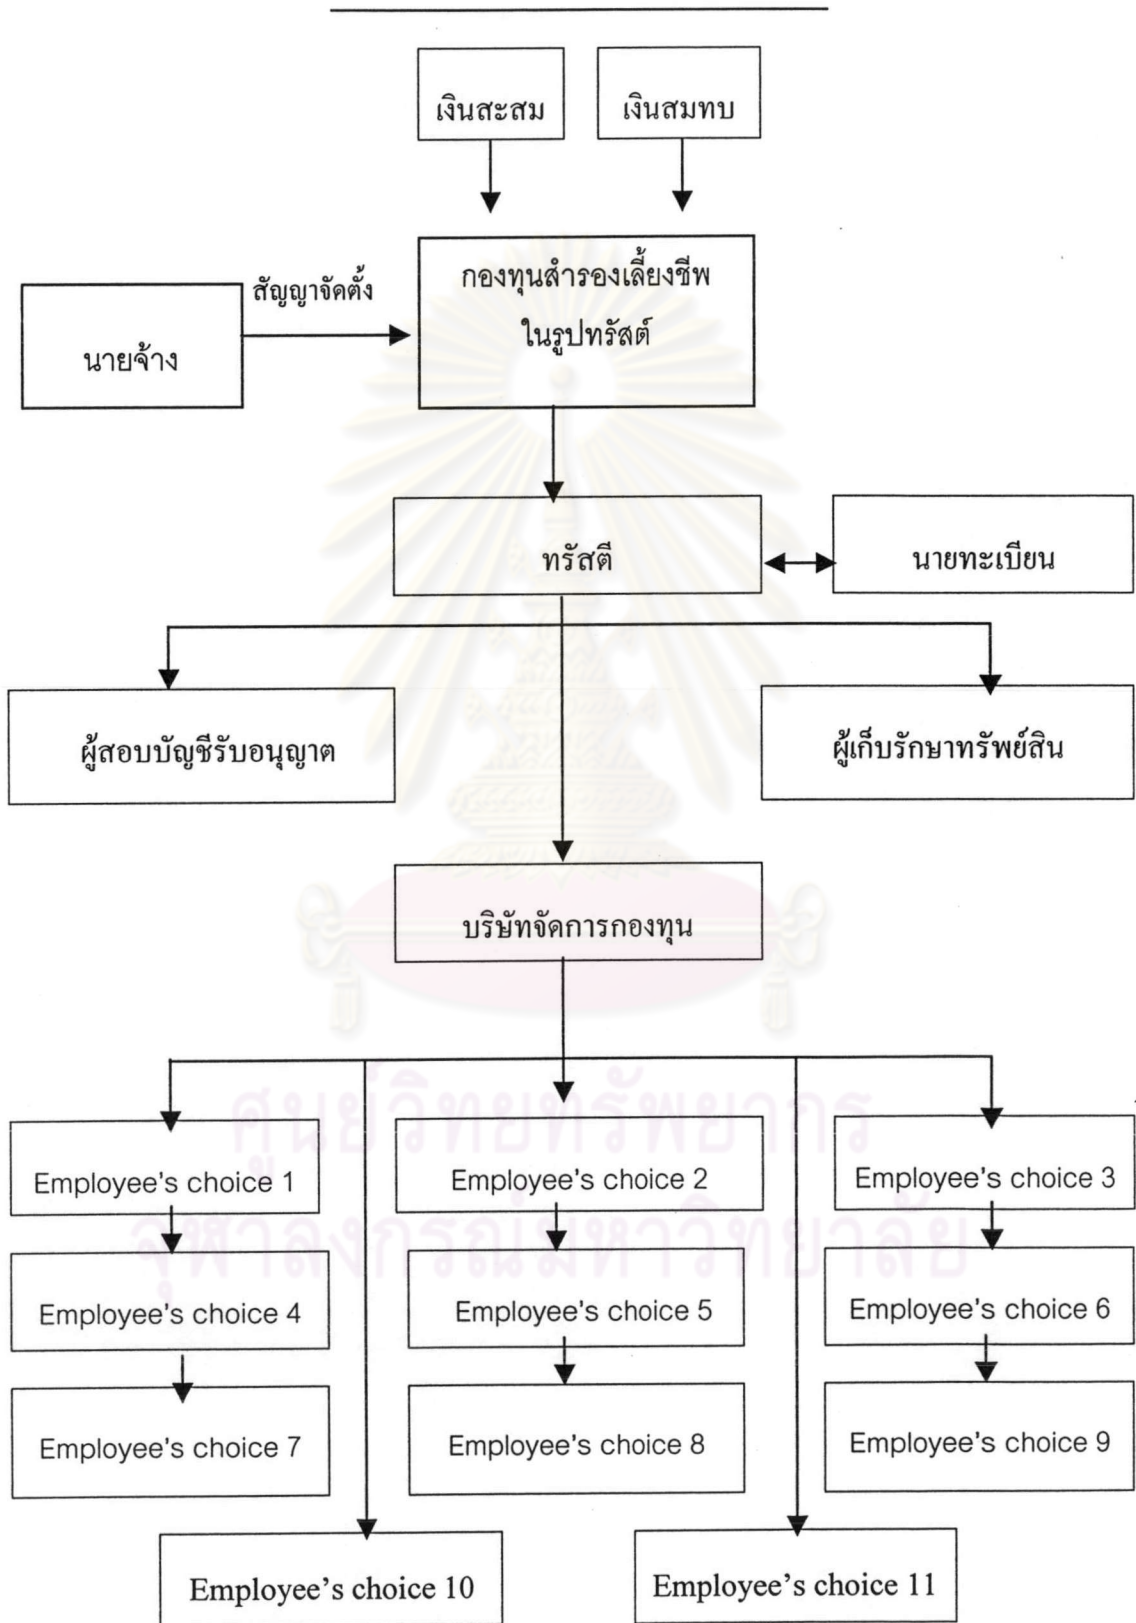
เงินสะสม

เงินสมทบ

สัญญาจัดตั้ง

นายจ้าง

กองทุนสำรองเลี้ยงชีพในรูปทรัสต์

ทรัสตี

นายทะเบียน

ผู้สอบบัญชีรับอนุญาต

ผู้เก็บรักษาทรัพย์สิน

บริษัทจัดการกองทุน

Employee's choice 1

Employee's choice 2

Employee's choice 3

Employee's choice 4

Employee's choice 5

Employee's choice 6

Employee's choice 7

Employee's choice 8

Employee's choice 9

Employee's choice 10

Employee's choice 11

ศูนย์วิทยทรัพยากร
จุฬาลงกรณ์มหาวิทยาลัย